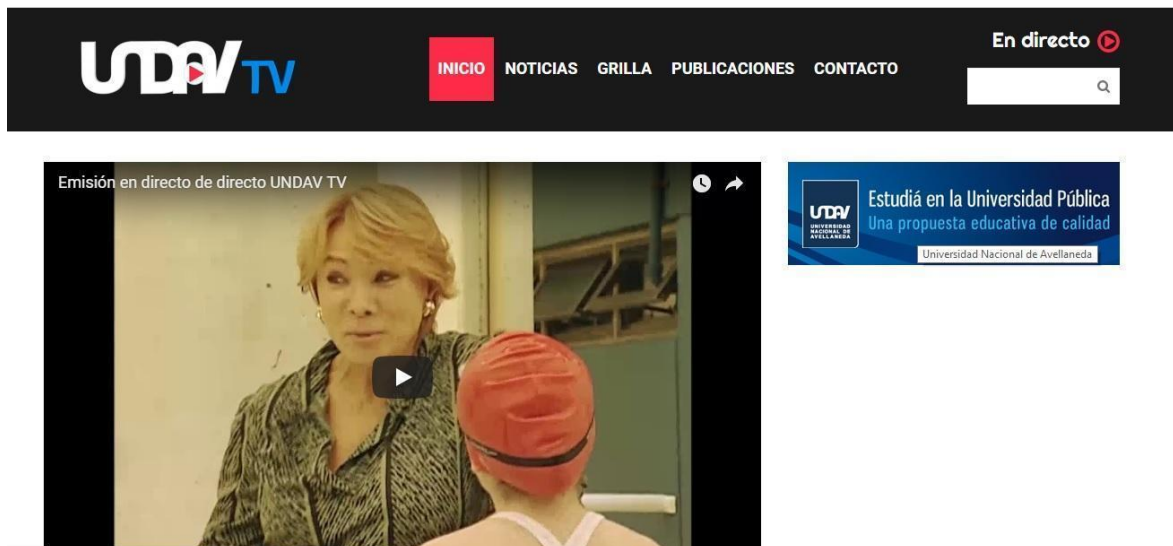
UNDAV TV

INICIO NOTICIAS GRILLA PUBLICACIONES CONTACTO

En directo

Emisión en directo de directo UNDAV TV

UNDAV UNIVERSIDAD NACIONAL DE AVELLANEDA

Estudiá en la Universidad Pública
Una propuesta educativa de calidad
Universidad Nacional de Avellaneda